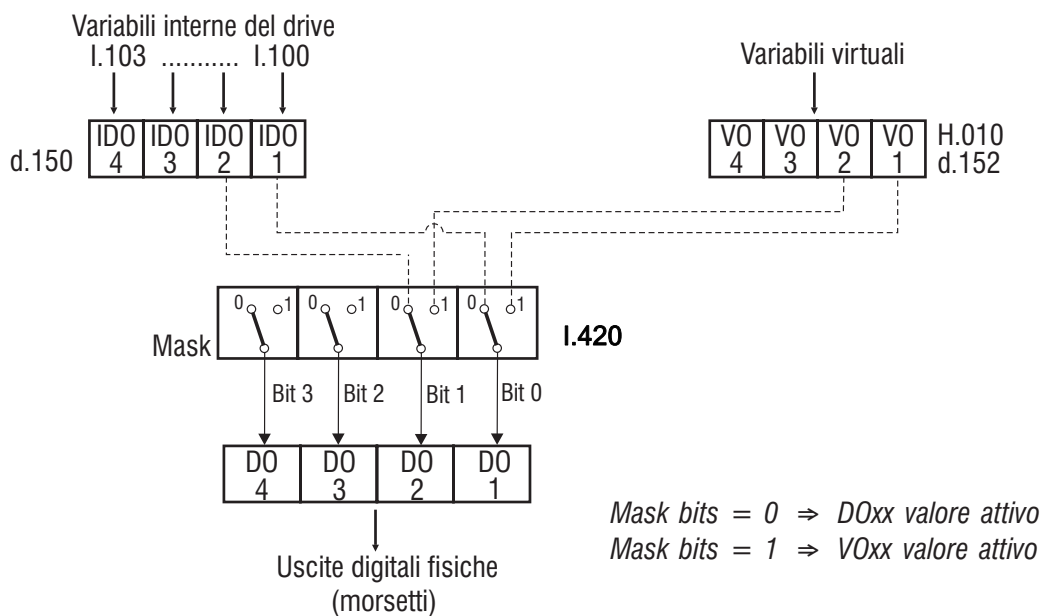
Variabili interne del drive
I.103 ........... I.100

Variabili virtuali

d.150

| IDO 4 | IDO 3 | IDO 2 | IDO 1 |
|---|---|---|---|

| VO 4 | VO 3 | VO 2 | VO 1 |
|---|---|---|---|

H.010
d.152

0 1 0 1 0 1 0 1

Mask

I.420

Bit 3 Bit 2 Bit 1 Bit 0

| DO 4 | DO 3 | DO 2 | DO 1 |
|---|---|---|---|

Uscite digitali fisiche
(morsetti)

Mask bits = 0 ⇒ DOxx valore attivo
Mask bits = 1 ⇒ VOxx valore attivo